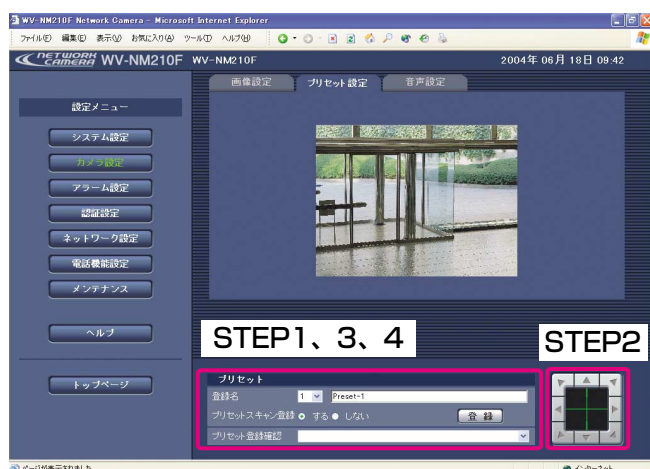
WV-NM210F Network Camera - Microsoft Internet Explorer

ファイル(F) 編集(E) 表示(V) お気に入り(A) ツール(T) ヘルプ(H)

NETWORK CAMERA WV-NM210F WV-NM210F 2004年 06月 18日 09:42

画像設定 プリセット設定 音声設定

設定メニュー

システム設定

カメラ設定

アラーム設定

認証設定

ネットワーク設定

電話機能設定

メンテナンス

ヘルプ

トップページ

STEP1、3、4

STEP2

プリセット

登録名 1 Preset-1

プリセットスキャン登録 する しない 登 録

プリセット登録確認

ページが表示されました

インターネット